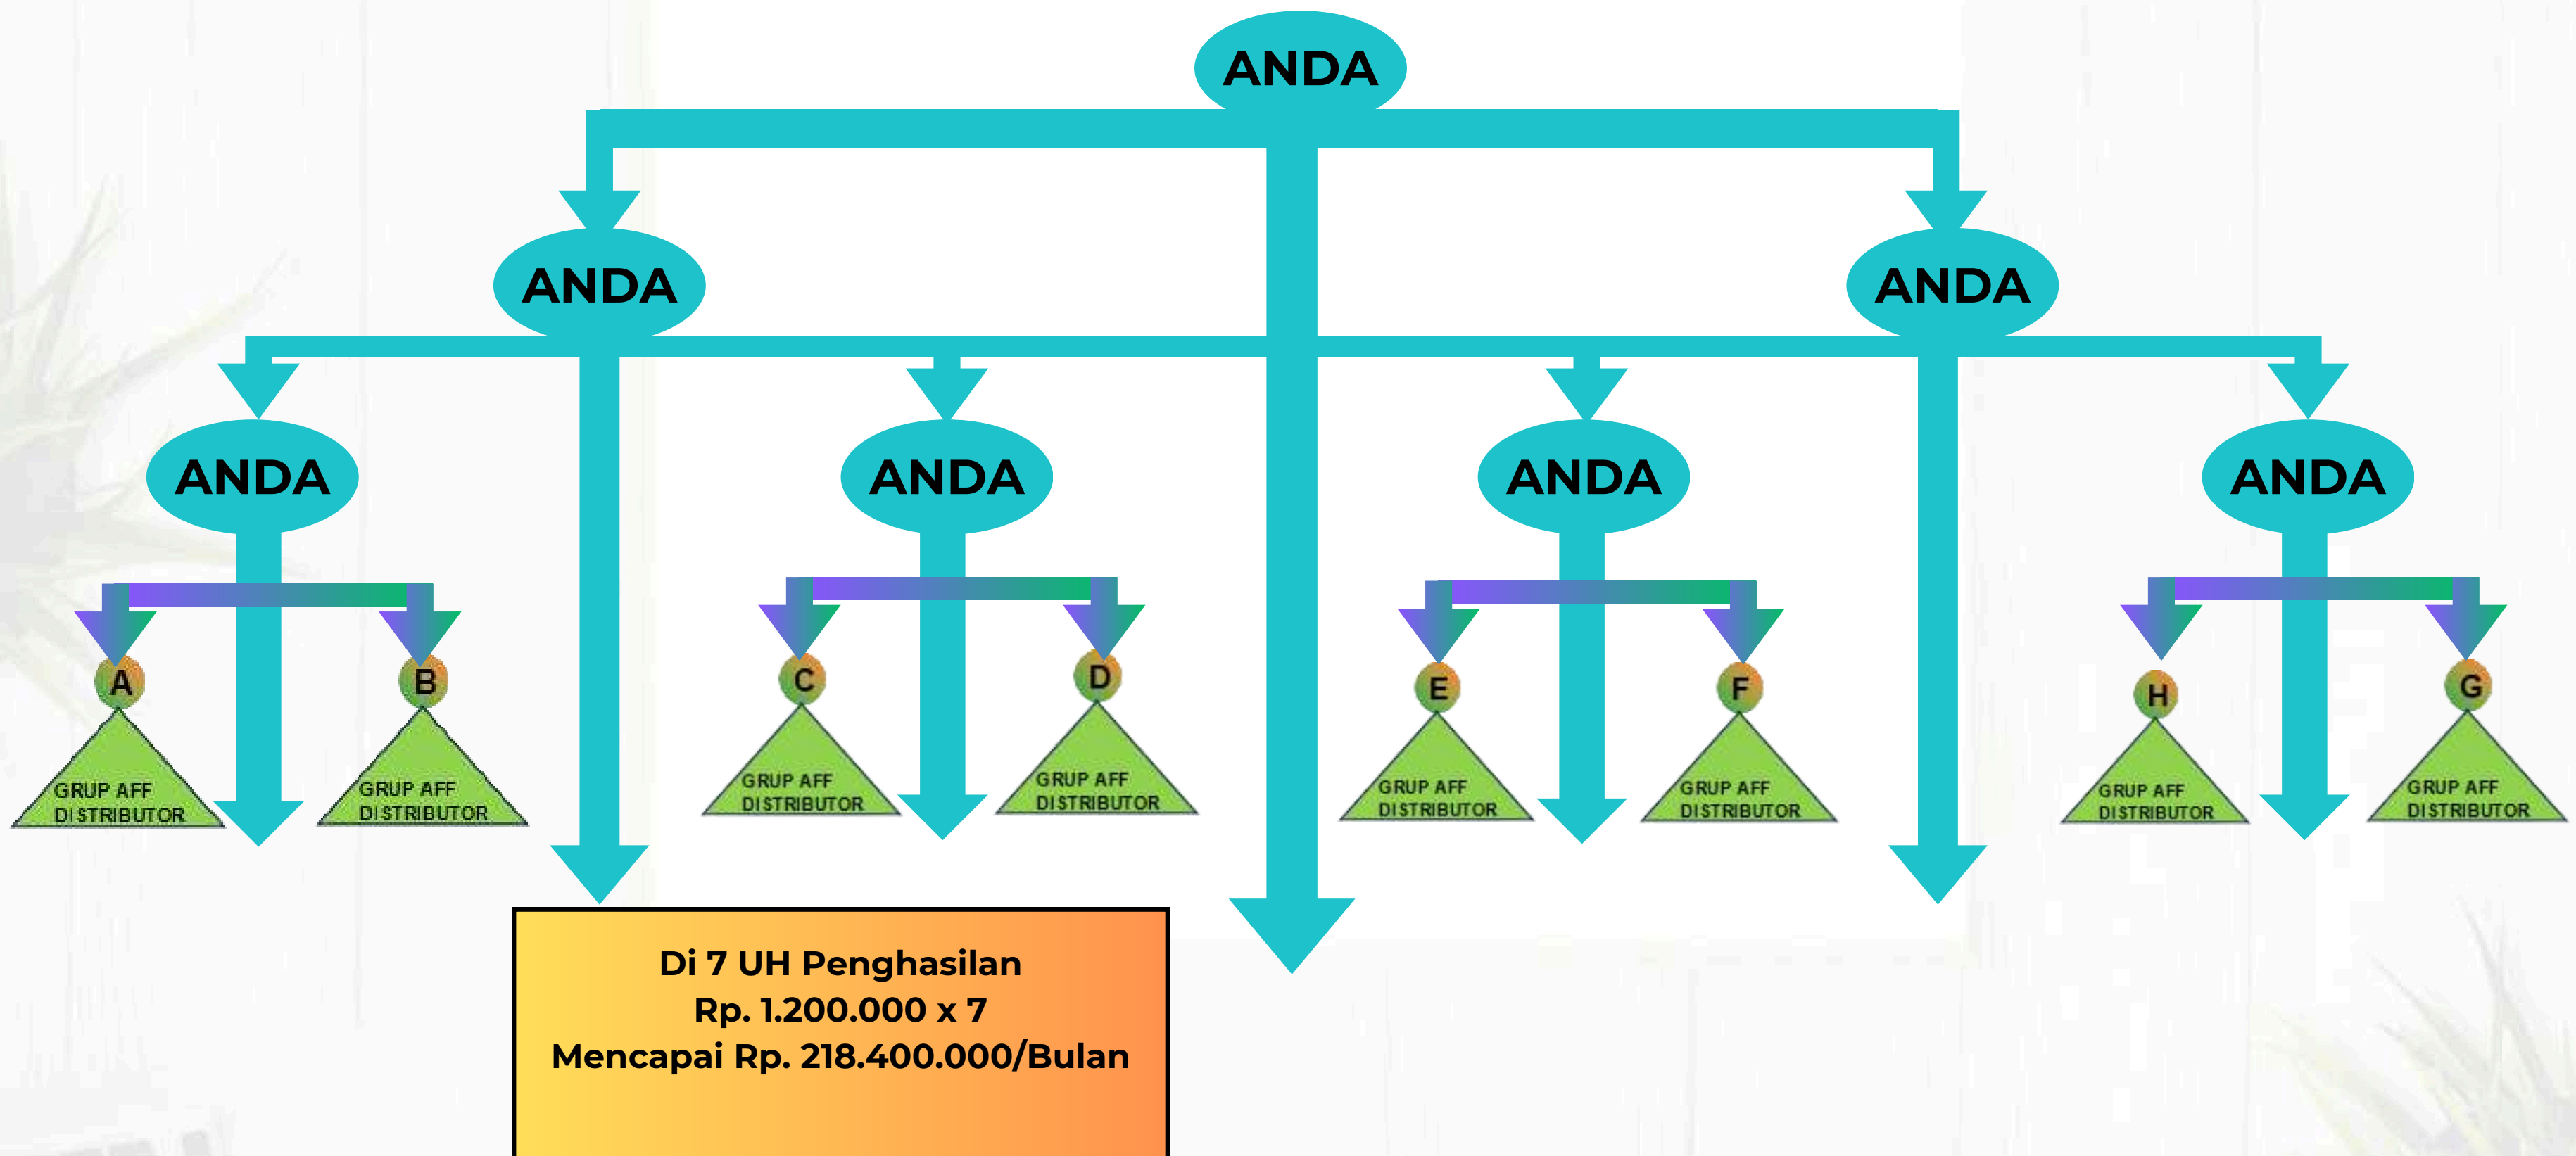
ANDA

ANDA

ANDA

ANDA

ANDA

ANDA

ANDA

A
GRUP AFF DISTRIBUTOR

B
GRUP AFF DISTRIBUTOR

C
GRUP AFF DISTRIBUTOR

D
GRUP AFF DISTRIBUTOR

E
GRUP AFF DISTRIBUTOR

F
GRUP AFF DISTRIBUTOR

H
GRUP AFF DISTRIBUTOR

G
GRUP AFF DISTRIBUTOR

Di 7 UH Penghasilan
Rp. 1.200.000 x 7
Mencapai Rp. 218.400.000/Bulan